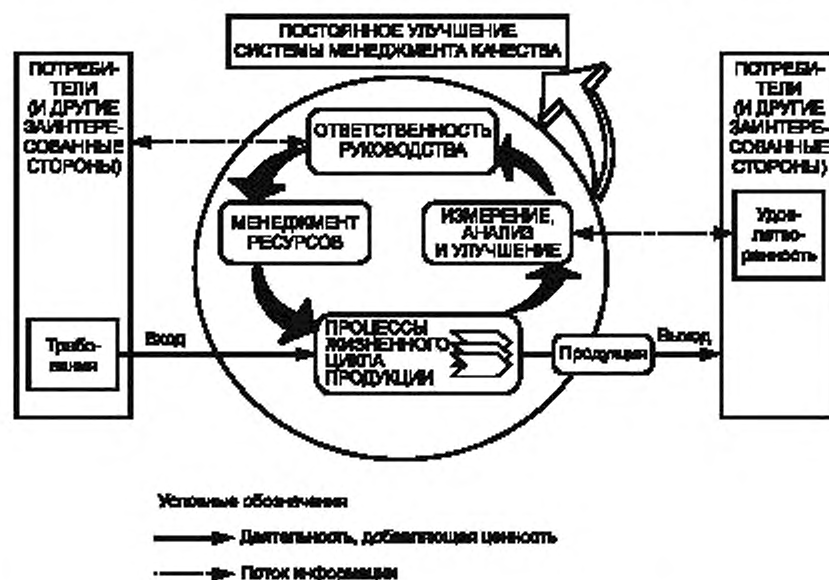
ПОСТОЯННОЕ УЛУЧШЕНИЕ СИСТЕМЫ МЕНЕДЖМЕНТА КАЧЕСТВА

ПОТРЕБИТЕЛИ (И ДРУГИЕ ЗАИНТЕРЕСОВАННЫЕ СТОРОНЫ)

Требования

ОТВЕТСТВЕННОСТЬ РУКОВОДСТВА

МЕНЕДЖМЕНТ РЕСУРСОВ

ИЗМЕРЕНИЕ, АНАЛИЗ И УЛУЧШЕНИЕ

Вход

ПРОЦЕССЫ ЖИЗНЕННОГО ЦИКЛА ПРОДУКЦИИ

Продукция

Выход

ПОТРЕБИТЕЛИ (И ДРУГИЕ ЗАИНТЕРЕСОВАННЫЕ СТОРОНЫ)

Удовлетворенность

Условные обозначения

Деятельность, добавляющая ценность

Поток информации